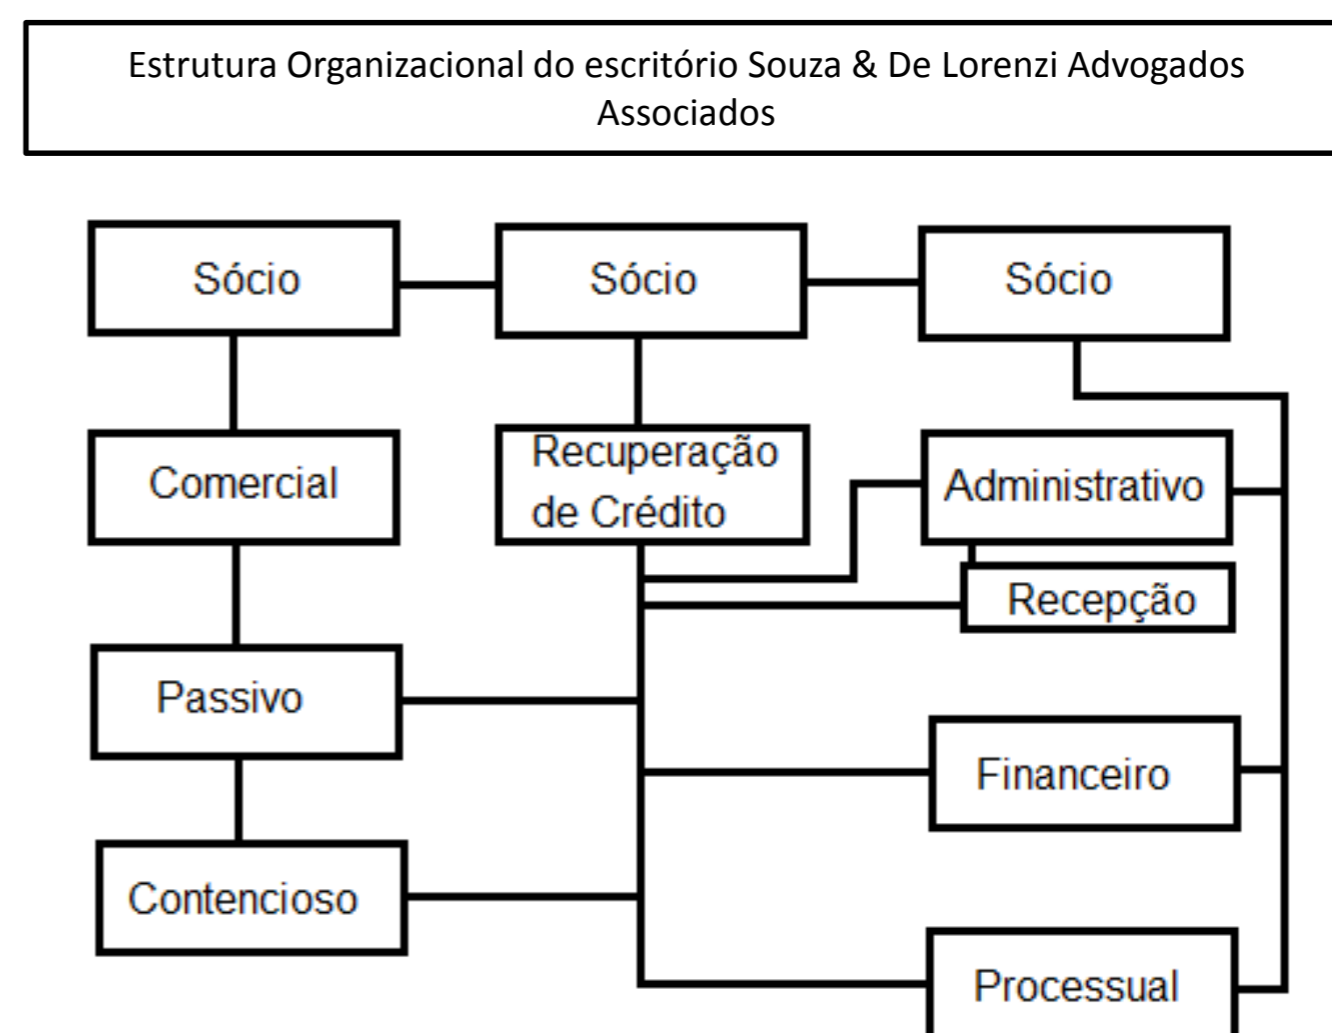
Estrutura Organizacional do escritório Souza & De Lorenzi Advogados Associados

Sócio

Sócio

Sócio

Comercial

Recuperação de Crédito

Administrativo

Recepção

Passivo

Financeiro

Contencioso

Processual